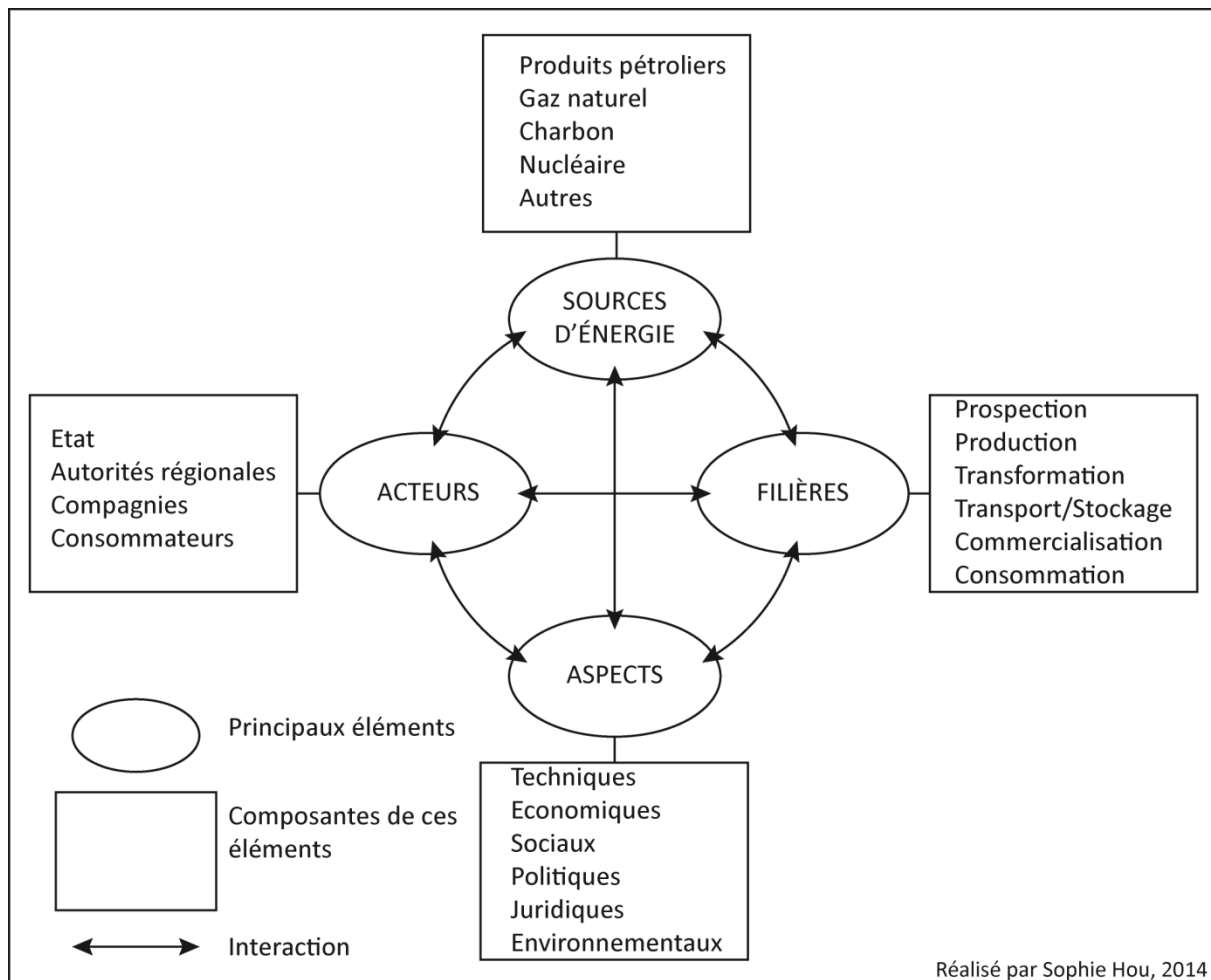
Produits pétroliers
Gaz naturel
Charbon
Nucléaire
Autres

SOURCES D'ÉNERGIE

Etat
Autorités régionales
Compagnies
Consommateurs

ACTEURS

FILIÈRES

Prospection
Production
Transformation
Transport/Stockage
Commercialisation
Consommation

ASPECTS

Principaux éléments

Composantes de ces éléments

Interaction

Techniques
Economiques
Sociaux
Politiques
Juridiques
Environnementaux

Réalisé par Sophie Hou, 2014